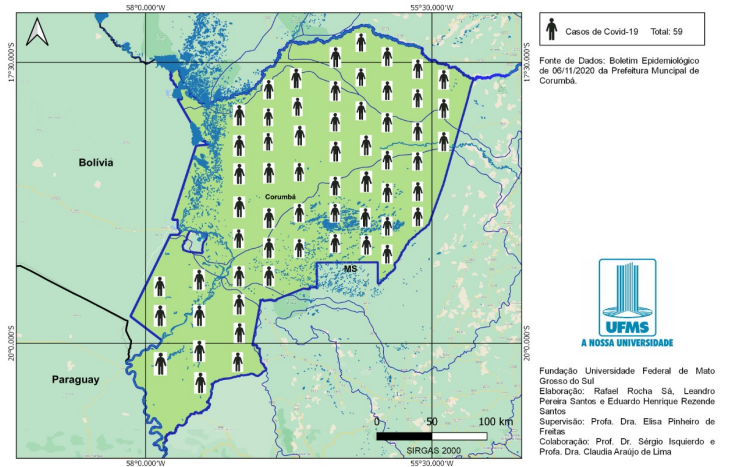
58°0,000'W
55°30,000'W
17°30,000'S
17°30,000'S
20°0,000'S
20°0,000'S
58°0,000'W
55°30,000'W

Bolívia
Paraguay
Corumbá
MS

0 50 100 km
SIRGAS 2000

Casos de Covid-19 Total: 59

Fonte de Dados: Boletim Epidemiológico de 06/11/2020 da Prefeitura Muncipal de Corumbá.

UFMS
A NOSSA UNIVERSIDADE

Fundação Universidade Federal de Mato Grosso do Sul
Elaboração: Rafael Rocha Sá, Leandro Pereira Santos e Eduardo Henrique Rezende Santos
Supervisão: Profa. Dra. Elisa Pinheiro de Freitas
Colaboração: Prof. Dr. Sérgio Isquierdo e Profa. Dra. Claudia Araújo de Lima